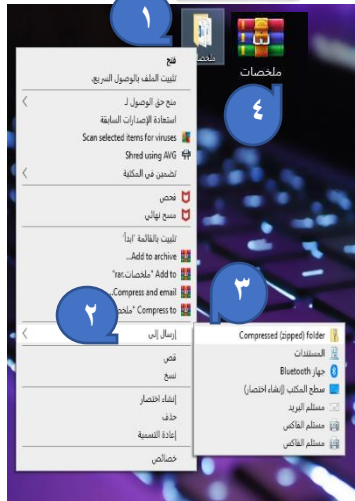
١

ملخصا

ملخصات

٤

فتح
تثبيت الملف بالوصول السريع
منح حق الوصول لـ
استعادة الإصدارات السابقة
Scan selected items for viruses
Shred using AVG
تضمين في المكتبة
فحص
مسح نهائي
تثبيت بالقائمة "ابدأ"
Add to archive...
Add to "ملخصات.rar"
Compress and email...
Compress to "ملخصا
٢
٣
إرسال إلى
قص
نسخ
إنشاء اختصار
حذف
إعادة التسمية
خصائص

Compressed (zipped) folder
المستندات
جهاز Bluetooth
سطح المكتب (إنشاء اختصار)
مستلم البريد
مستلم الفاكس
مستلم الفاكس